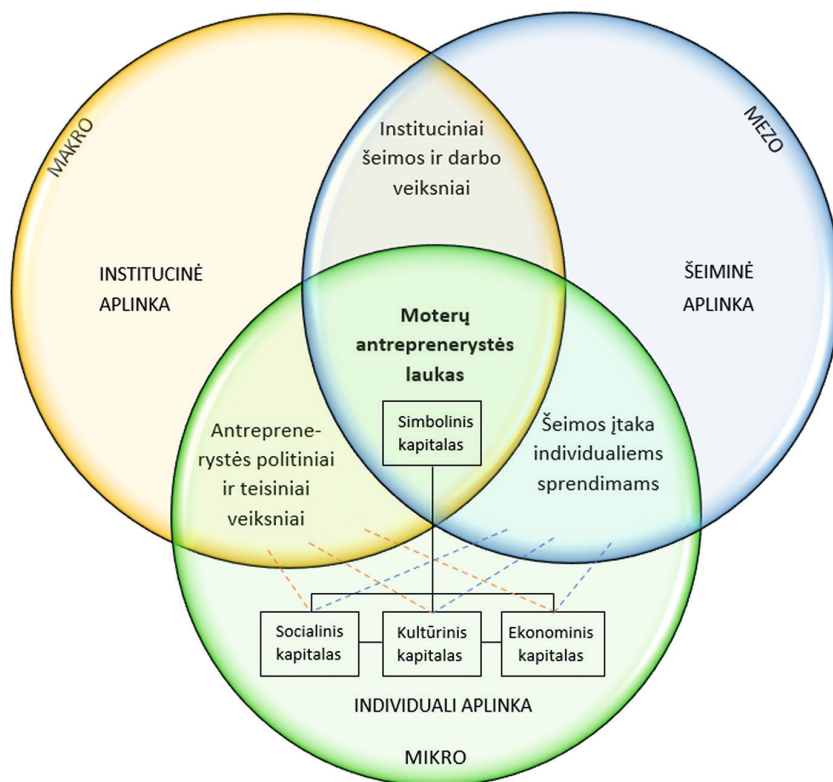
MAKRO

MEZO

Instituciniai šeimos ir darbo veiksniai

INSTITUCINĖ APLINKA

ŠEIMINĖ APLINKA

**Moterų antreprenerystės laukas**

Simbolinis kapitalas

Antreprenerystės politiniai ir teisiniai veiksniai

Šeimos įtaka individualiems sprendimams

Socialinis kapitalas

Kultūrinis kapitalas

Ekonominis kapitalas

INDIVIDUALI APLINKA

MIKRO